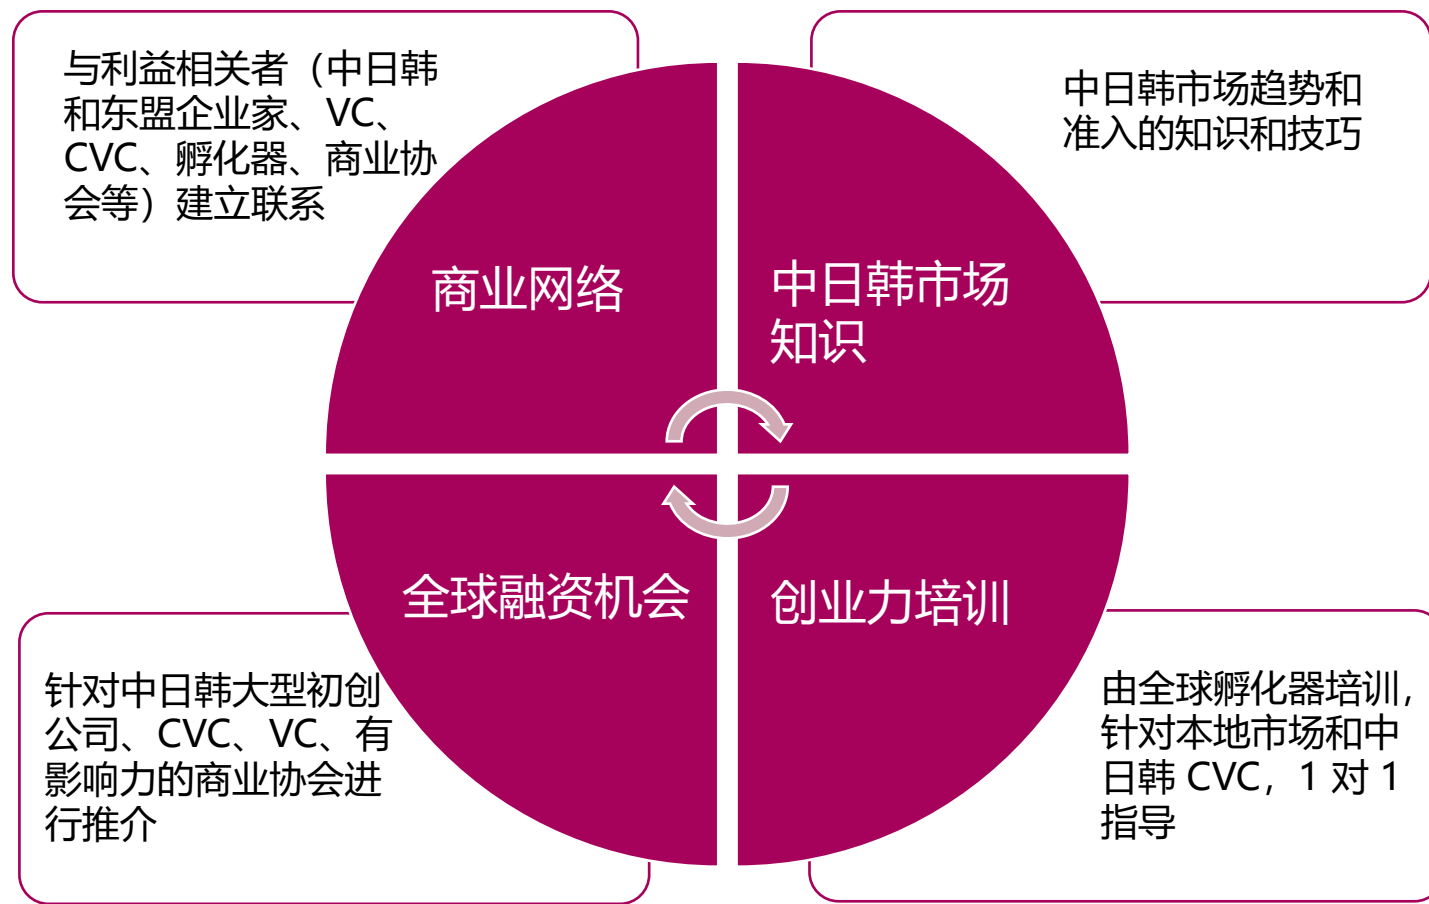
与利益相关者（中日韩和东盟企业家、VC、CVC、孵化器、商业协会等）建立联系

中日韩市场趋势和准入的知识和技巧

商业网络

中日韩市场知识

全球融资机会

创业力培训

针对中日韩大型初创公司、CVC、VC、有影响力的商业协会进行推介

由全球孵化器培训，针对本地市场和中日韩 CVC，1 对 1 指导